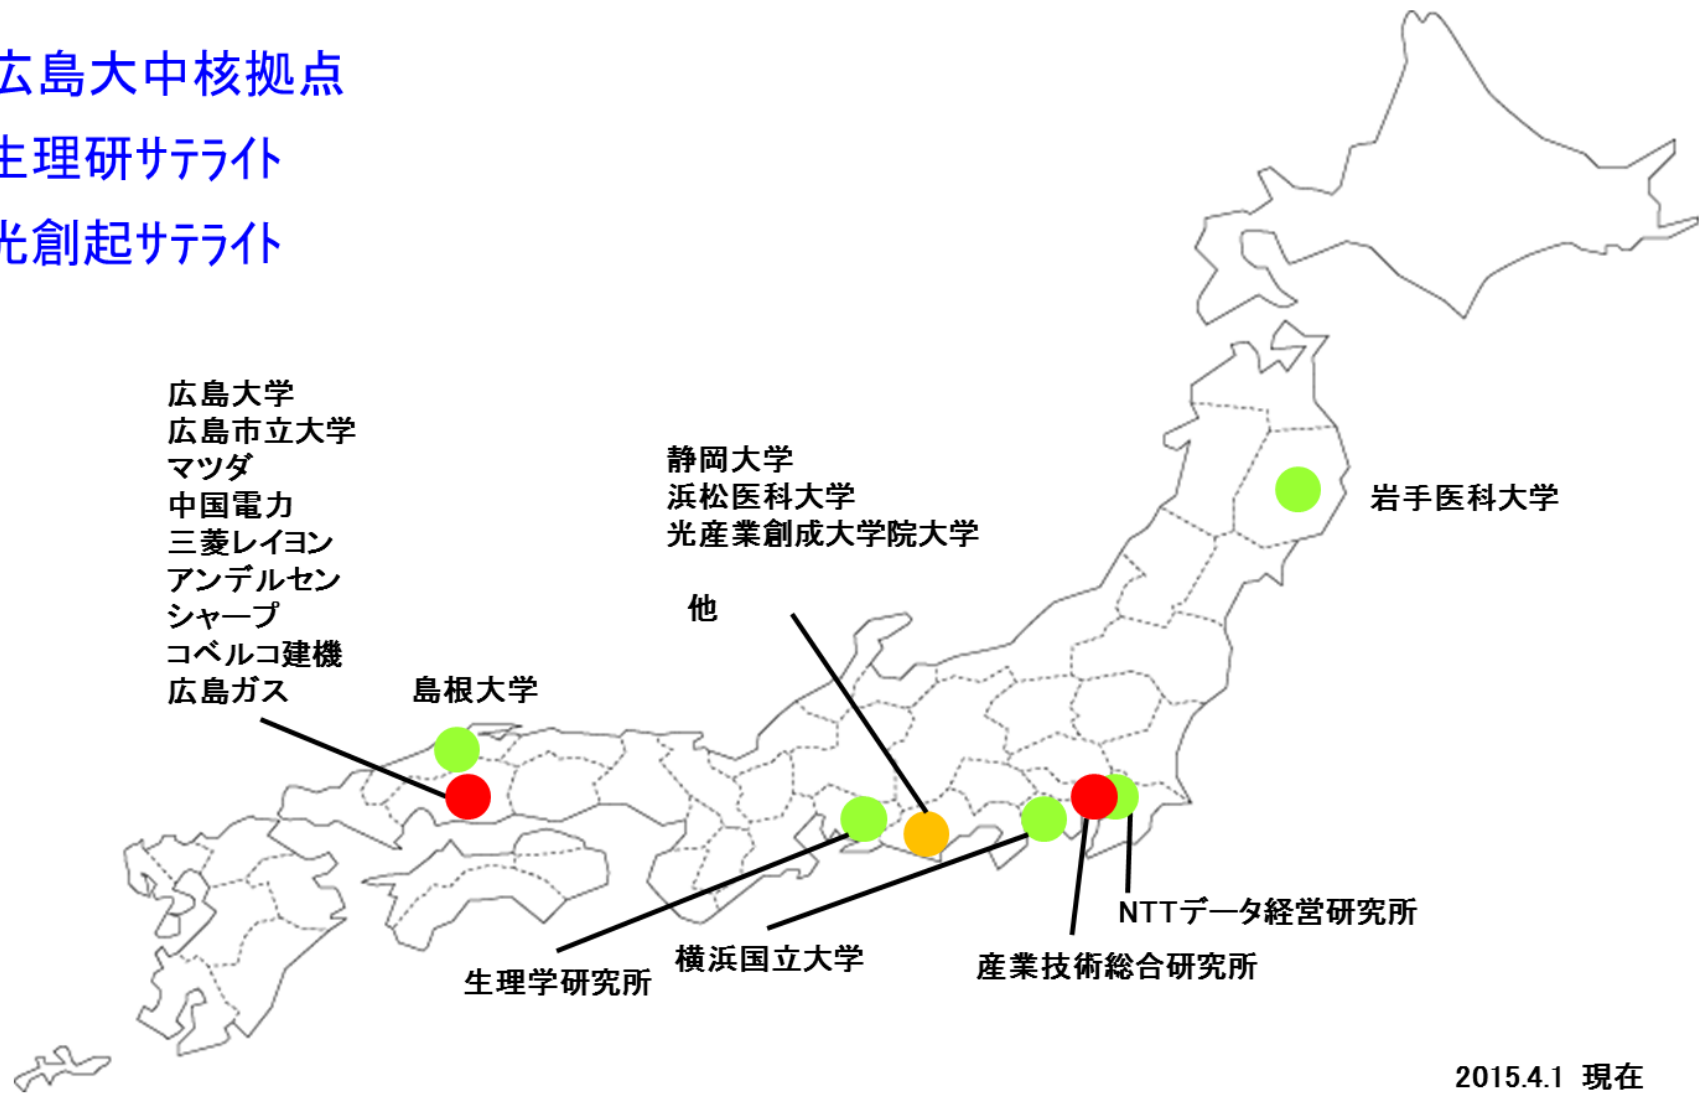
広島大中核拠点
生理研サテライト
光創起サテライト

広島大学
広島市立大学
マツダ
中国電力
三菱レイヨン
アンデルセン
シャープ
コベルコ建機
広島ガス

島根大学

静岡大学
浜松医科大学
光産業創成大学院大学

他

岩手医科大学

NTTデータ経営研究所

生理学研究所

横浜国立大学

産業技術総合研究所

2015.4.1 現在